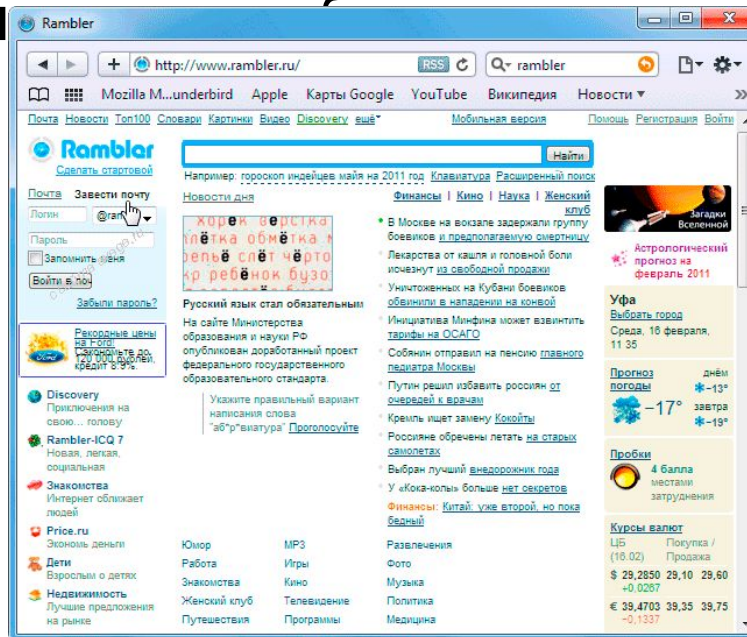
Rambler

http://www.rambler.ru/ RSS rambler

Mozilla M...underbird Apple Карты Google YouTube Википедия Новости ▾

Почта Новости Топ100 Словари Картинки Видео Discovery ещё▾ Мобильная версия Помощь Регистрация Войти

Rambler
Сделать стартовой

Найти

Например: гороскоп индейцев майя на 2011 год Клавиатура Расширенный поиск

Почта Завести почту
Логин @rambler
Пароль
Запомнить меня
Войти в почту
Забыли пароль?

Рекордные цены на Ford! Скидки до 130 000 рублей, кредит 8,9%.

Discovery
Приключения на свою... голову

Rambler-ICQ 7
Новая, легкая, социальная

Знакомства
Интернет облегчает людей

Price.ru
Экономь деньги

Дети
Взрослым о детях

Недвижимость
Лучшие предложения на рынке

Новости дня

хорек верстка
плётка обмётка
певчий слёт чёрт
кр ребёнок бузо

Русский язык стал обязательным

На сайте Министерства образования и науки РФ опубликован доработанный проект федерального образовательного стандарта.

Укажите правильный вариант написания слова "аб*р*виатура" Проголосуйте

Финансы | Кино | Наука | Женский клуб

В Москве на вокзале задержали группу боевиков и предполагаемую смертницу
Лекарства от кашля и головной боли исчезнут из свободной продажи
Уничтоженных на Кубани боевиков обвинили в нападении на конвой
Инициатива Минфина может взвинтить тарифы на ОСАГО
Собянин отправил на пенсию главного педиатра Москвы
Путин решил избавить россиян от очередей к врачам
Кремль ищет замену Кокойты
Россияне обречены летать на старых самолетах
Выбран лучший внедорожник года
У «Кока-колы» больше нет секретов
Финансы: Китай: уже второй, но пока бедный

Загадки Вселенной

Астрологический прогноз на февраль 2011

Уфа
Выбрать город
Среда, 16 февраля, 11 35

Прогноз погоды −17° днём −13° завтра −19°

Пробки 4 балла местами затруднения

Курсы валют
ЦБ (16.02) Покупка / Продажа
$ 29,2850 +0,0267 29,10 29,60
€ 39,4703 −0,1337 39,35 39,75

Юмор
Работа
Знакомства
Женский клуб
Путешествия

MP3
Игры
Кино
Телевидение
Программы

Развлечения
Фото
Музыка
Политика
Медицина